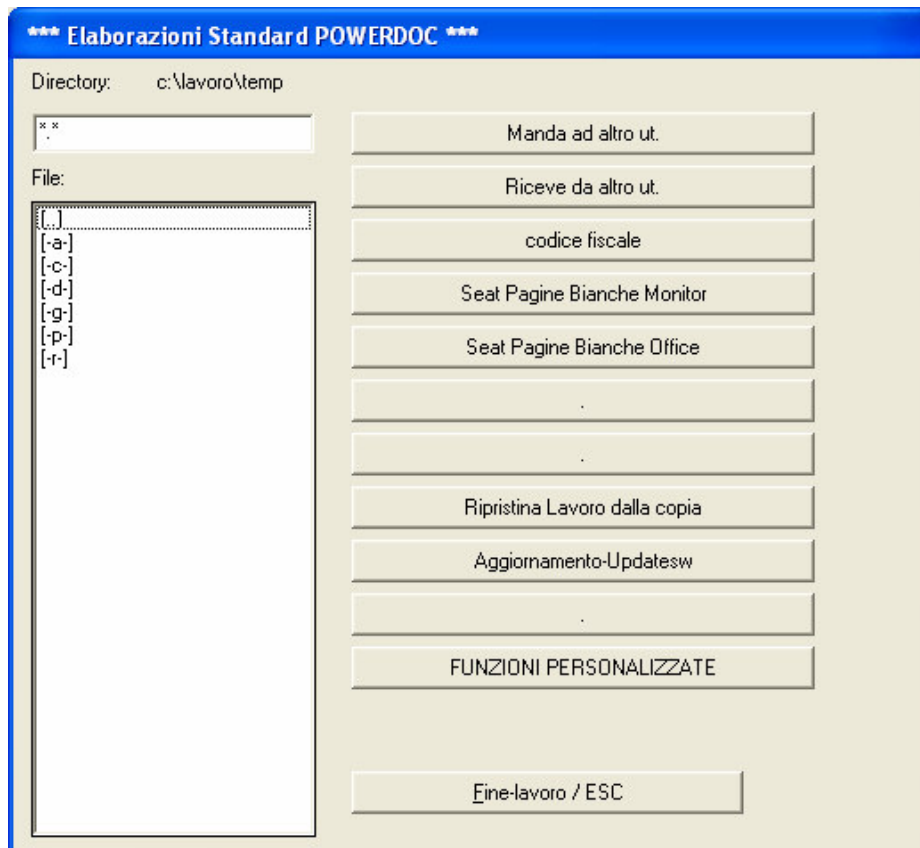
*** Elaborazioni Standard POWERDOC ***

Directory: c:\lavoro\temp

*.*

File:

[..]
[-a-]
[-c-]
[-d-]
[-g-]
[-p-]
[-r-]

Manda ad altro ut.

Riceve da altro ut.

codice fiscale

Seat Pagine Bianche Monitor

Seat Pagine Bianche Office

.

.

Ripristina Lavoro dalla copia

Aggiornamento-Updatesw

.

FUNZIONI PERSONALIZZATE

Fine-lavoro / ESC